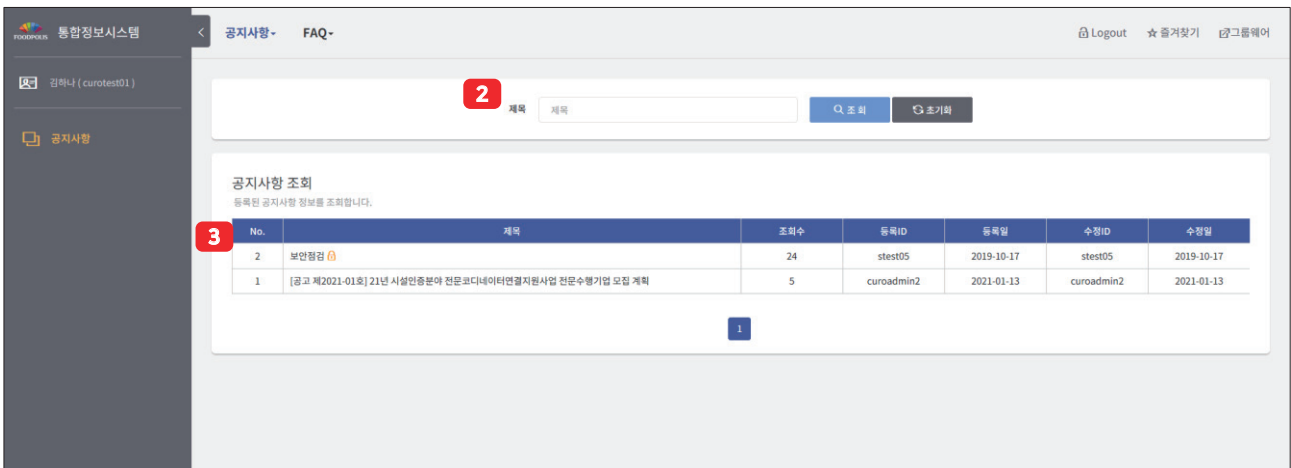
FOODPOLIS 통합정보시스템

김하나 ( curotest01 )

공지사항

공지사항 FAQ

Logout 즐겨찾기 그룹웨어

2

제목 제목 조회 초기화

공지사항 조회

등록된 공지사항 정보를 조회합니다.

3

| No. | 제목 | 조회수 | 등록ID | 등록일 | 수정ID | 수정일 |
|---|---|---|---|---|---|---|
| 2 | 보안점검 | 24 | stest05 | 2019-10-17 | stest05 | 2019-10-17 |
| 1 | [공고 제2021-01호] 21년 시설인증분야 전문코디네이터연결지원사업 전문수행기업 모집 계획 | 5 | curoadmin2 | 2021-01-13 | curoadmin2 | 2021-01-13 |

1